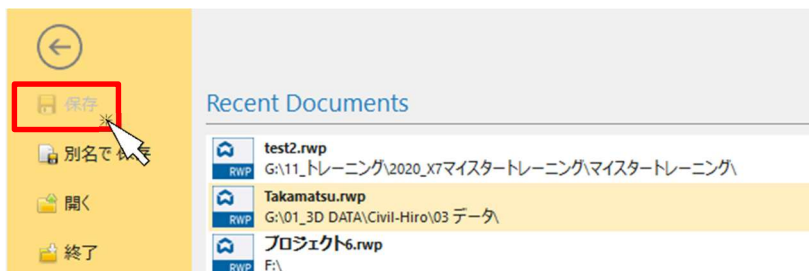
保存

別名で保存

開く

終了

Recent Documents

test2.rwp
G:\11_トレーニング\2020_X7マイスタートレーニング\マイスタートレーニング\

RWP

Takamatsu.rwp
G:\01_3D DATA\Civil-Hiro\03 データ\

RWP

プロジェクト6.rwp
F:\

RWP